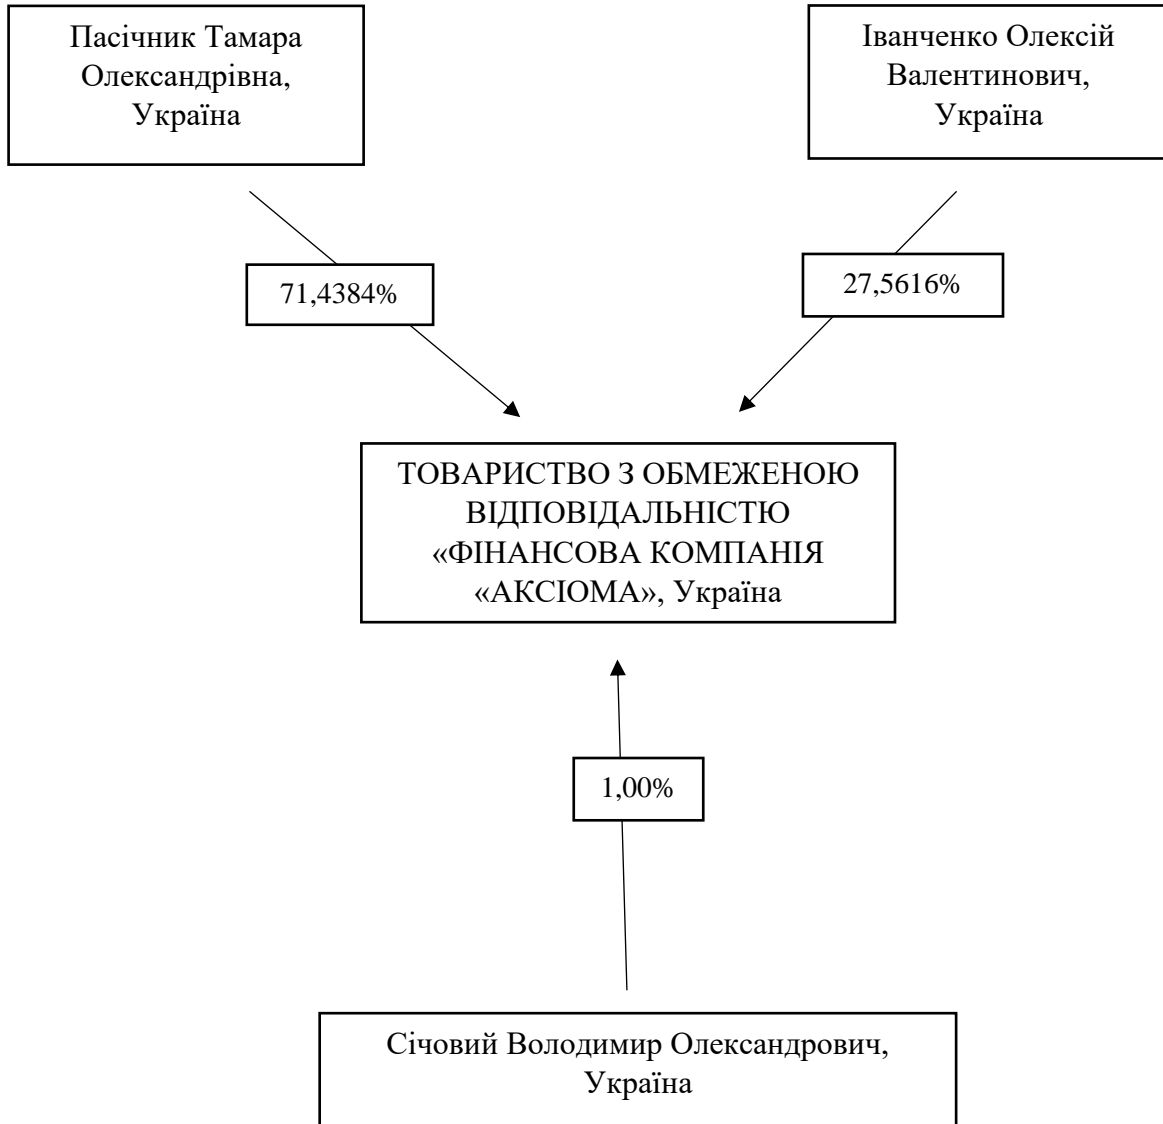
Пасічник Тамара Олександрівна, Україна

Іванченко Олексій Валентинович, Україна

71,4384%

27,5616%

ТОВАРИСТВО З ОБМЕЖЕНОЮ ВІДПОВІДАЛЬНІСТЮ «ФІНАНСОВА КОМПАНІЯ «АКСІОМА», Україна

1,00%

Січовий Володимир Олександрович, Україна